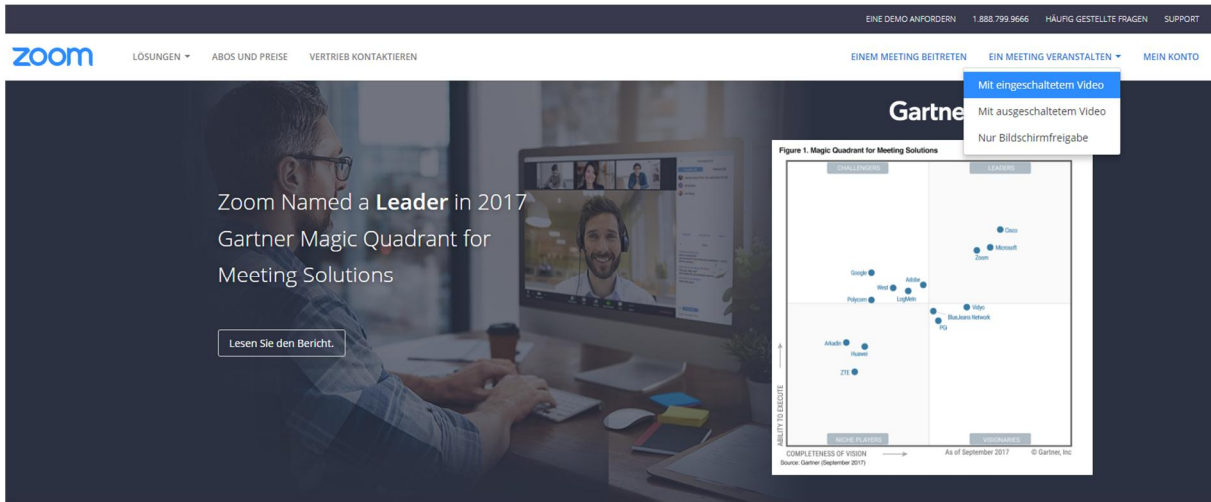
EINE DEMO ANFORDERN 1.888.799.9666 HÄUFIG GESTELLTE FRAGEN SUPPORT

zoom LÖSUNGEN ABOS UND PREISE VERTRIEB KONTAKTIEREN EINEM MEETING BEITRETEN EIN MEETING VERANSTALTEN MEIN KONTO

Mit eingeschaltetem Video
Mit ausgeschaltetem Video
Nur Bildschirmfreigabe

Gartne

Zoom Named a **Leader** in 2017 Gartner Magic Quadrant for Meeting Solutions

Lesen Sie den Bericht.

Figure 1. Magic Quadrant for Meeting Solutions

CHALLENGERS LEADERS

Cisco
Microsoft
Zoom
Google
Adobe
West
LogMeIn
Polycom
Vidyo
BlueJeans Network
PGi
Arkadin
Huawei
ZTE

ABILITY TO EXECUTE

NICHE PLAYERS VISIONARIES

COMPLETENESS OF VISION As of September 2017 © Gartner, Inc
Source: Gartner (September 2017)